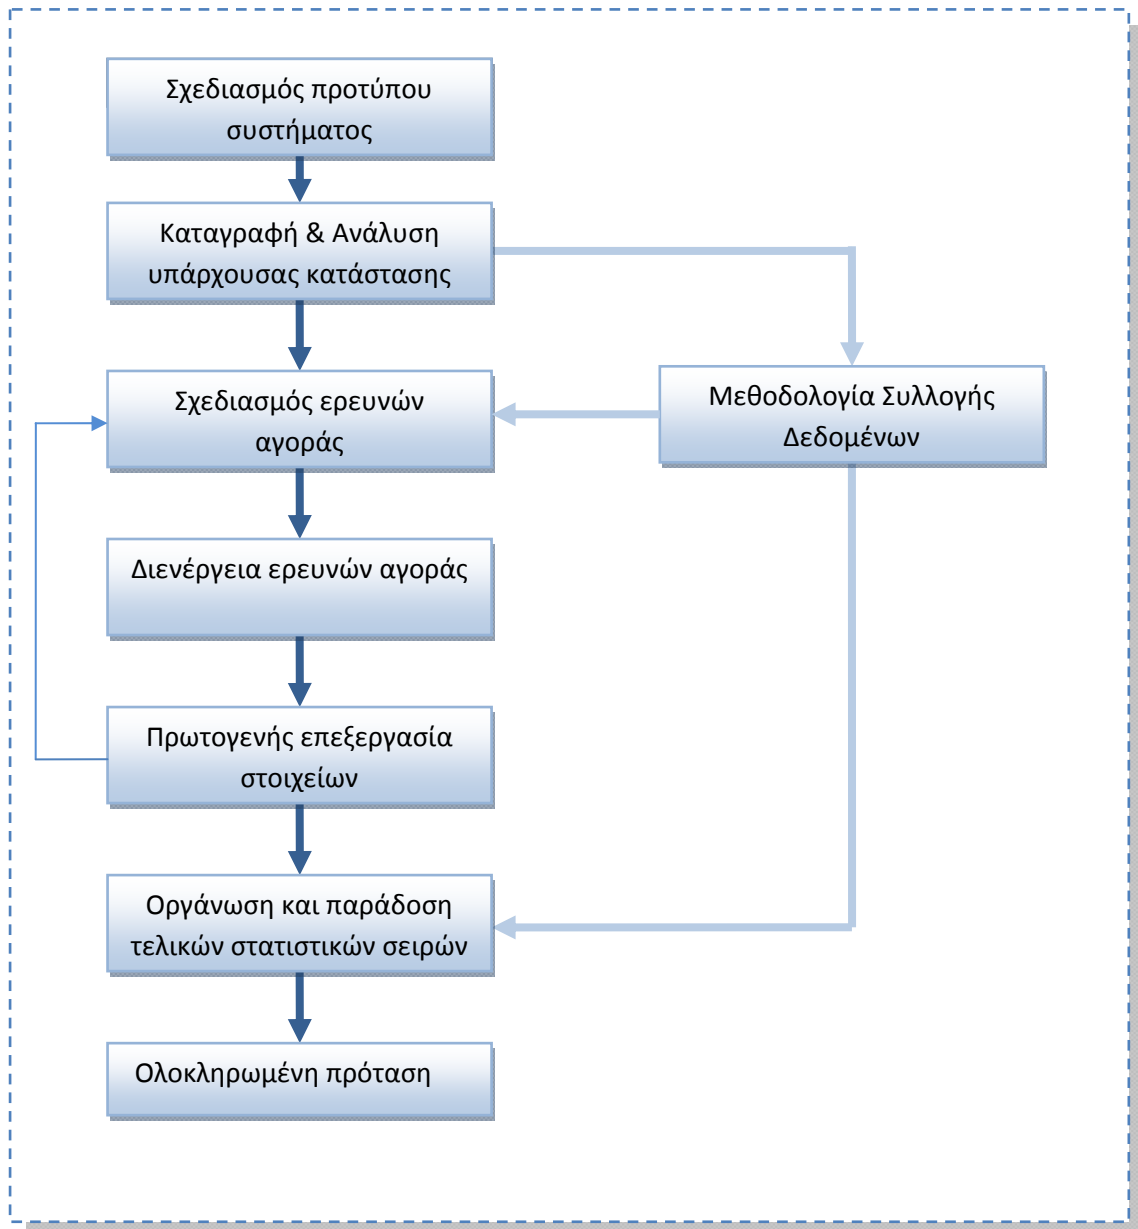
Σχεδιασμός προτύπου συστήματος

Καταγραφή & Ανάλυση υπάρχουσας κατάστασης

Σχεδιασμός ερευνών αγοράς

Μεθοδολογία Συλλογής Δεδομένων

Διενέργεια ερευνών αγοράς

Πρωτογενής επεξεργασία στοιχείων

Οργάνωση και παράδοση τελικών στατιστικών σειρών

Ολοκληρωμένη πρόταση